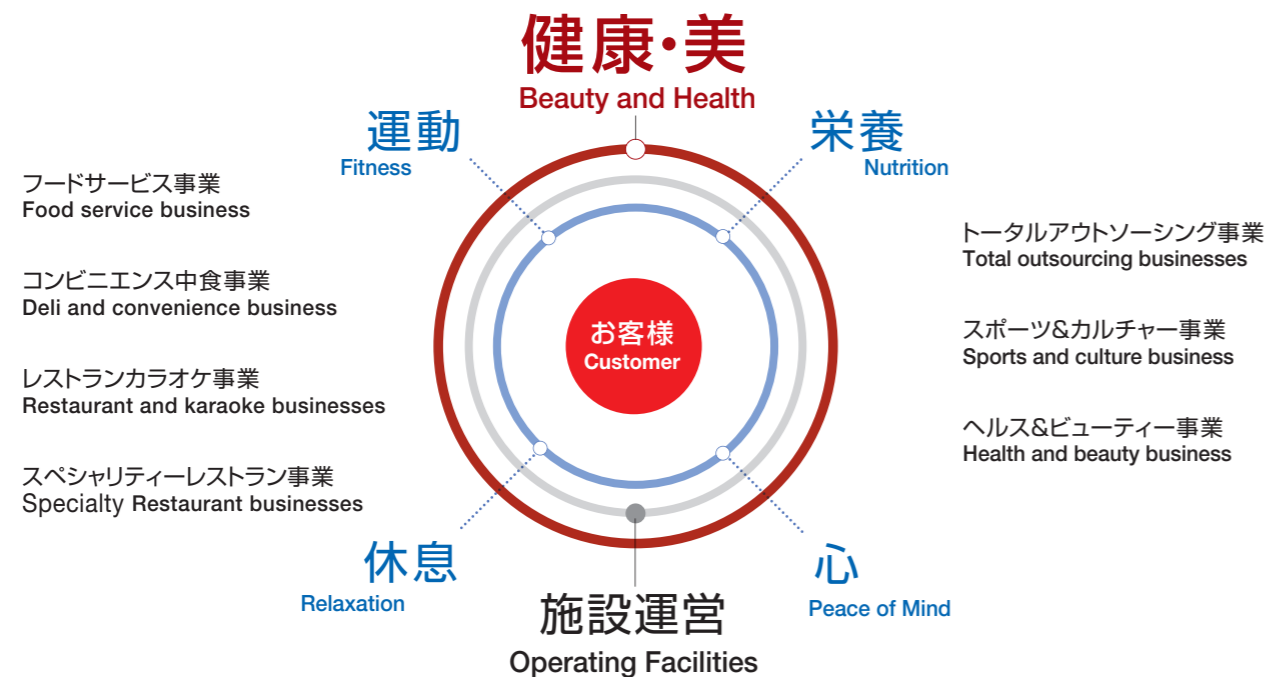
健康・美
Beauty and Health

運動
Fitness

栄養
Nutrition

フードサービス事業
Food service business

コンビニエンス中食事業
Deli and convenience business

レストランカラオケ事業
Restaurant and karaoke businesses

スペシャリティーレストラン事業
Specialty Restaurant businesses

トータルアウトソーシング事業
Total outsourcing businesses

スポーツ&カルチャー事業
Sports and culture business

ヘルス&ビューティー事業
Health and beauty business

お客様
Customer

休息
Relaxation

心
Peace of Mind

施設運営
Operating Facilities